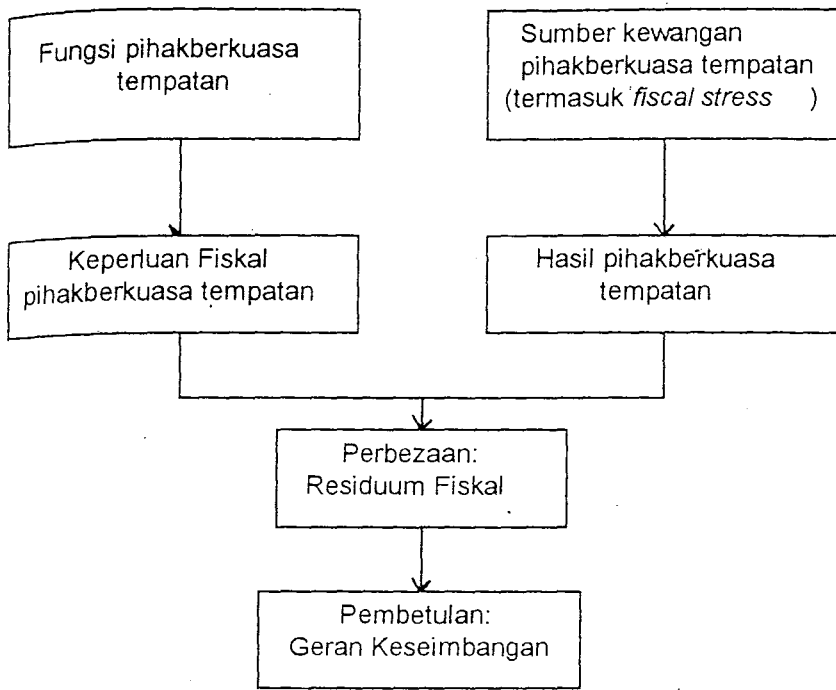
Fungsi pihakberkuasa tempatan

Sumber kewangan pihakberkuasa tempatan (termasuk fiscal stress )

Keperluan Fiskal pihakberkuasa tempatan

Hasil pihakberkuasa tempatan

Perbezaan: Residuum Fiskal

Pembetulan: Geran Keseimbangan